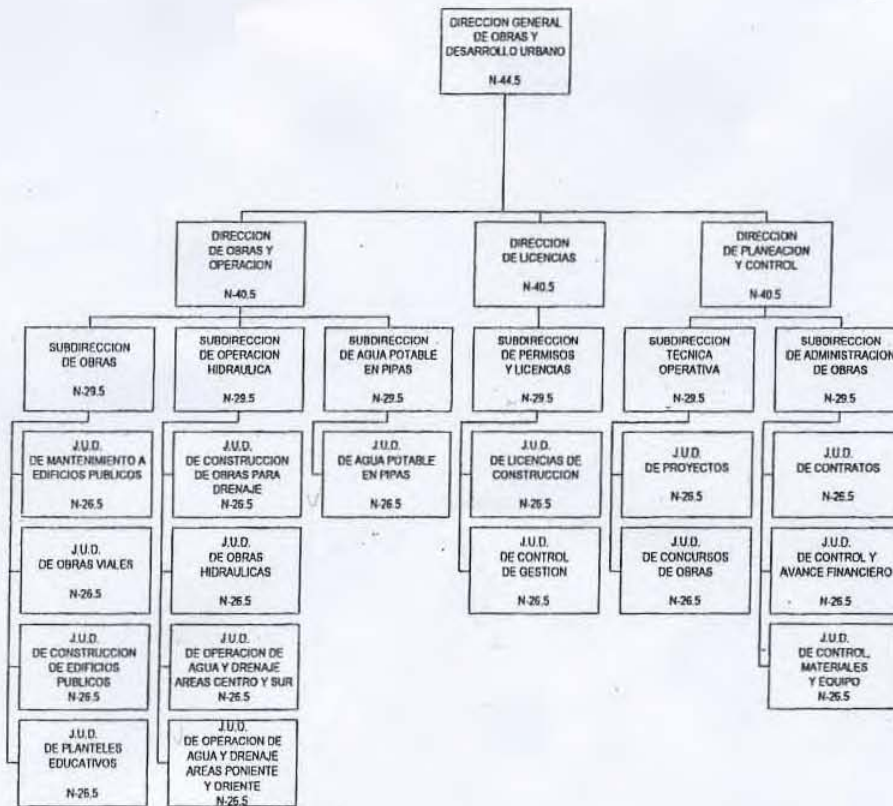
DIRECCION GENERAL DE OBRAS Y DESARROLLO URBANO
N-44.5

DIRECCION DE OBRAS Y OPERACION
N-40.5

DIRECCION DE LICENCIAS
N-40.5

DIRECCION DE PLANEACION Y CONTROL
N-40.5

SUBDIRECCION DE OBRAS
N-29.5

SUBDIRECCION DE OPERACION HIDRAULICA
N-29.5

SUBDIRECCION DE AGUA POTABLE EN PIPAS
N-29.5

SUBDIRECCION DE PERMISOS Y LICENCIAS
N-29.5

SUBDIRECCION TECNICA OPERATIVA
N-29.5

SUBDIRECCION DE ADMINISTRACION DE OBRAS
N-29.5

J.U.D. DE MANTENIMIENTO A EDIFICIOS PUBLICOS
N-26.5

J.U.D. DE OBRAS VIALES
N-26.5

J.U.D. DE CONSTRUCCION DE EDIFICIOS PUBLICOS
N-26.5

J.U.D. DE PLANTELES EDUCATIVOS
N-26.5

J.U.D. DE CONSTRUCCION DE OBRAS PARA DRENAJE
N-26.5

J.U.D. DE OBRAS HIDRAULICAS
N-26.5

J.U.D. DE OPERACION DE AGUA Y DRENAJE AREAS CENTRO Y SUR
N-26.5

J.U.D. DE OPERACION DE AGUA Y DRENAJE AREAS PONIENTE Y ORIENTE
N-26.5

J.U.D. DE AGUA POTABLE EN PIPAS
N-26.5

J.U.D. DE LICENCIAS DE CONSTRUCCION
N-26.5

J.U.D. DE CONTROL DE GESTION
N-26.5

J.U.D. DE PROYECTOS
N-26.5

J.U.D. DE CONCURSOS DE OBRAS
N-26.5

J.U.D. DE CONTRATOS
N-26.5

J.U.D. DE CONTROL Y AVANCE FINANCIERO
N-26.5

J.U.D. DE CONTROL, MATERIALES Y EQUIPO
N-26.5